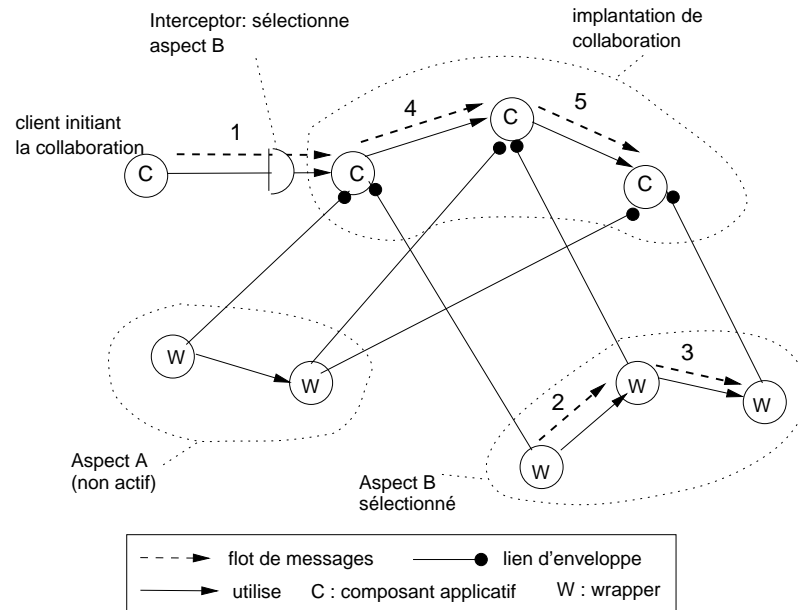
Interceptor: sélectionne aspect B

implantation de collaboration

client initiant la collaboration

1

4

5

C

C

C

C

W

W

W

3

2

W

W

Aspect A (non actif)

Aspect B sélectionné

flot de messages

lien d'enveloppe

utilise

C : composant applicatif

W : wrapper